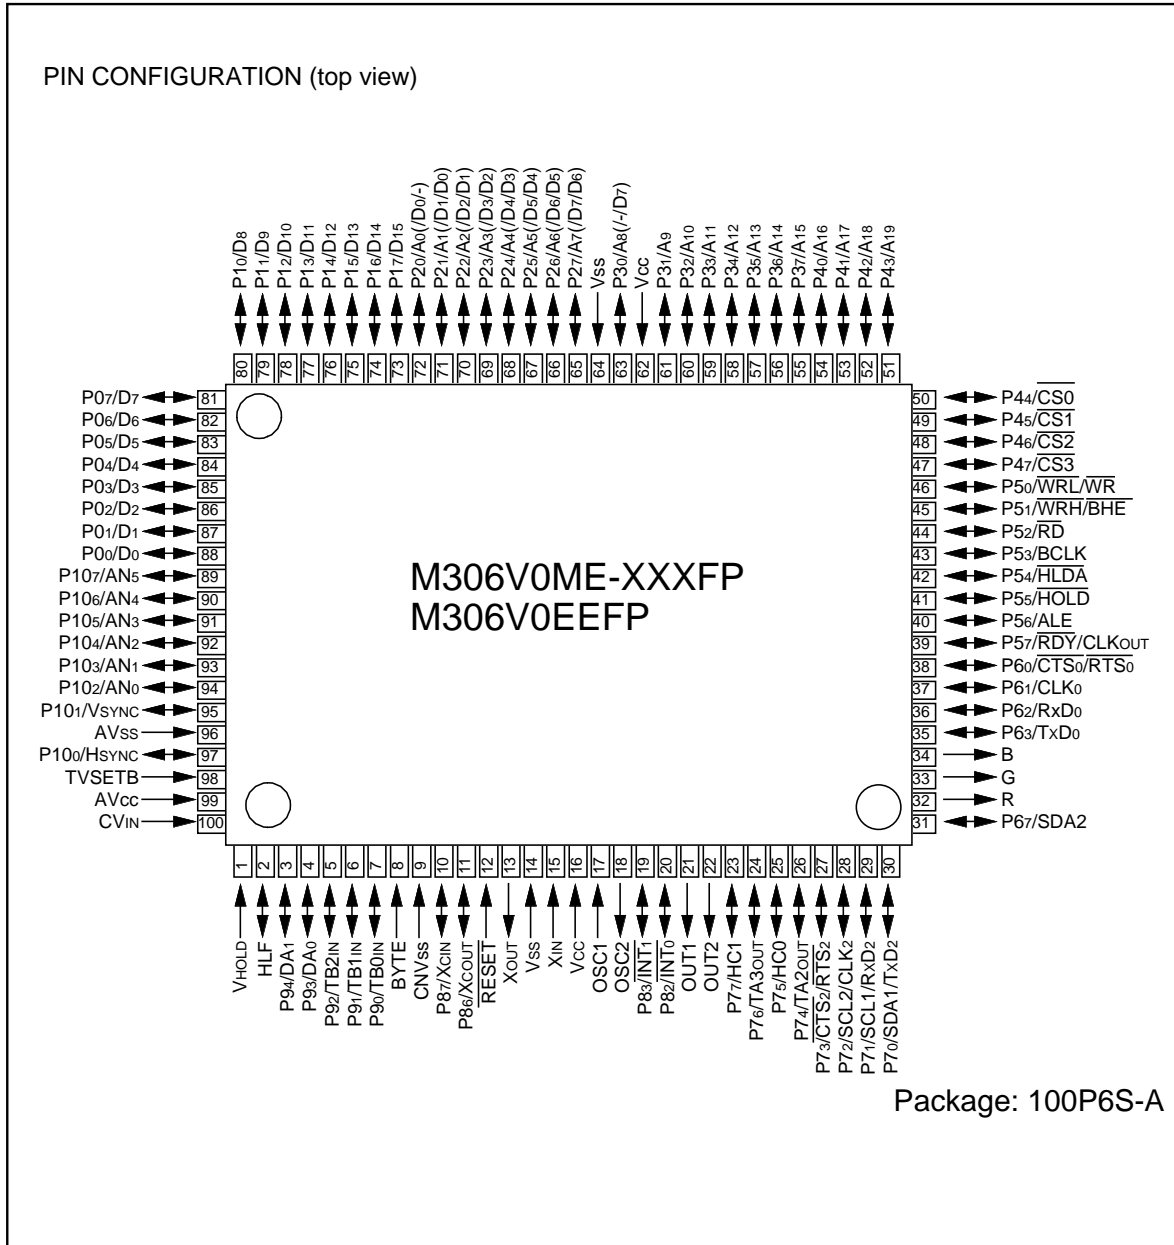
PIN CONFIGURATION (top view)

P1$_0$/D$_8$
P1$_1$/D$_9$
P1$_2$/D$_{10}$
P1$_3$/D$_{11}$
P1$_4$/D$_{12}$
P1$_5$/D$_{13}$
P1$_6$/D$_{14}$
P1$_7$/D$_{15}$
P2$_0$/A$_0$(/D$_0$/-)
P2$_1$/A$_1$(/D$_1$/D$_0$)
P2$_2$/A$_2$(/D$_2$/D$_1$)
P2$_3$/A$_3$(/D$_3$/D$_2$)
P2$_4$/A$_4$(/D$_4$/D$_3$)
P2$_5$/A$_5$(/D$_5$/D$_4$)
P2$_6$/A$_6$(/D$_6$/D$_5$)
P2$_7$/A$_7$(/D$_7$/D$_6$)
Vss
P3$_0$/A$_8$(/-/D$_7$)
Vcc
P3$_1$/A$_9$
P3$_2$/A$_{10}$
P3$_3$/A$_{11}$
P3$_4$/A$_{12}$
P3$_5$/A$_{13}$
P3$_6$/A$_{14}$
P3$_7$/A$_{15}$
P4$_0$/A$_{16}$
P4$_1$/A$_{17}$
P4$_2$/A$_{18}$
P4$_3$/A$_{19}$

80 79 78 77 76 75 74 73 72 71 70 69 68 67 66 65 64 63 62 61 60 59 58 57 56 55 54 53 52 51

P0$_7$/D$_7$ 81
P0$_6$/D$_6$ 82
P0$_5$/D$_5$ 83
P0$_4$/D$_4$ 84
P0$_3$/D$_3$ 85
P0$_2$/D$_2$ 86
P0$_1$/D$_1$ 87
P0$_0$/D$_0$ 88
P10$_7$/AN$_5$ 89
P10$_6$/AN$_4$ 90
P10$_5$/AN$_3$ 91
P10$_4$/AN$_2$ 92
P10$_3$/AN$_1$ 93
P10$_2$/AN$_0$ 94
P10$_1$/V$_{SYNC}$ 95
AVss 96
P10$_0$/H$_{SYNC}$ 97
TVSETB 98
AVcc 99
CV$_{IN}$ 100

M306V0ME-XXXFP
M306V0EEFP

50 P4$_4$/$\overline{CS0}$
49 P4$_5$/$\overline{CS1}$
48 P4$_6$/$\overline{CS2}$
47 P4$_7$/$\overline{CS3}$
46 P5$_0$/$\overline{WRL}$/$\overline{WR}$
45 P5$_1$/$\overline{WRH}$/$\overline{BHE}$
44 P5$_2$/$\overline{RD}$
43 P5$_3$/BCLK
42 P5$_4$/$\overline{HLDA}$
41 P5$_5$/$\overline{HOLD}$
40 P5$_6$/ALE
39 P5$_7$/$\overline{RDY}$/CLK$_{OUT}$
38 P6$_0$/$\overline{CTS_0}$/$\overline{RTS_0}$
37 P6$_1$/CLK$_0$
36 P6$_2$/RxD$_0$
35 P6$_3$/TxD$_0$
34 B
33 G
32 R
31 P6$_7$/SDA2

1 2 3 4 5 6 7 8 9 10 11 12 13 14 15 16 17 18 19 20 21 22 23 24 25 26 27 28 29 30

V$_{HOLD}$
HLF
P9$_4$/DA$_1$
P9$_3$/DA$_0$
P9$_2$/TB2$_{IN}$
P9$_1$/TB1$_{IN}$
P9$_0$/TB0$_{IN}$
BYTE
CNVss
P8$_7$/X$_{CIN}$
P8$_6$/X$_{COUT}$
$\overline{RESET}$
X$_{OUT}$
V$_{SS}$
X$_{IN}$
V$_{CC}$
OSC1
OSC2
P8$_3$/$\overline{INT_1}$
P8$_2$/$\overline{INT_0}$
OUT1
OUT2
P7$_7$/HC1
P7$_6$/TA3$_{OUT}$
P7$_5$/HC0
P7$_4$/TA2$_{OUT}$
P7$_3$/$\overline{CTS_2}$/$\overline{RTS_2}$
P7$_2$/SCL2/CLK$_2$
P7$_1$/SCL1/RxD$_2$
P7$_0$/SDA1/TxD$_2$

Package: 100P6S-A